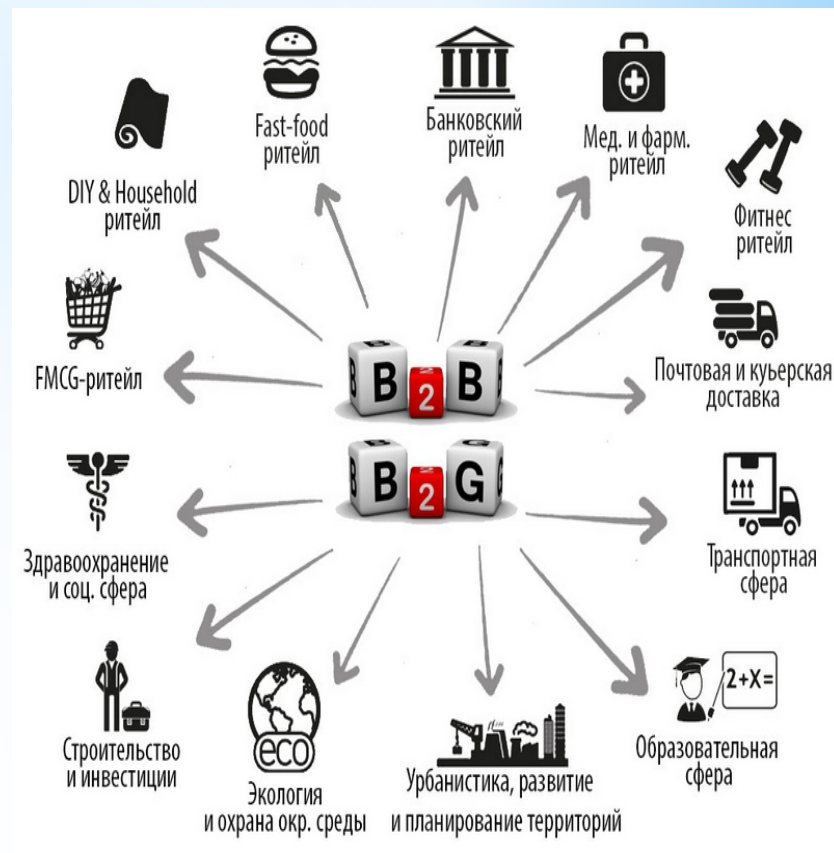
Fast-food ритейл

Банковский ритейл

Мед. и фарм. ритейл

DIY & Household ритейл

Фитнес ритейл

FMCG-ритейл

B 2 B

B 2 G

Почтовая и куьерская доставка

Здравоохранение и соц. сфера

Транспортная сфера

2+X=

Строительство и инвестиции

ECO

Экология и охрана окр. среды

Урбанистика, развитие и планирование территорий

Образовательная сфера